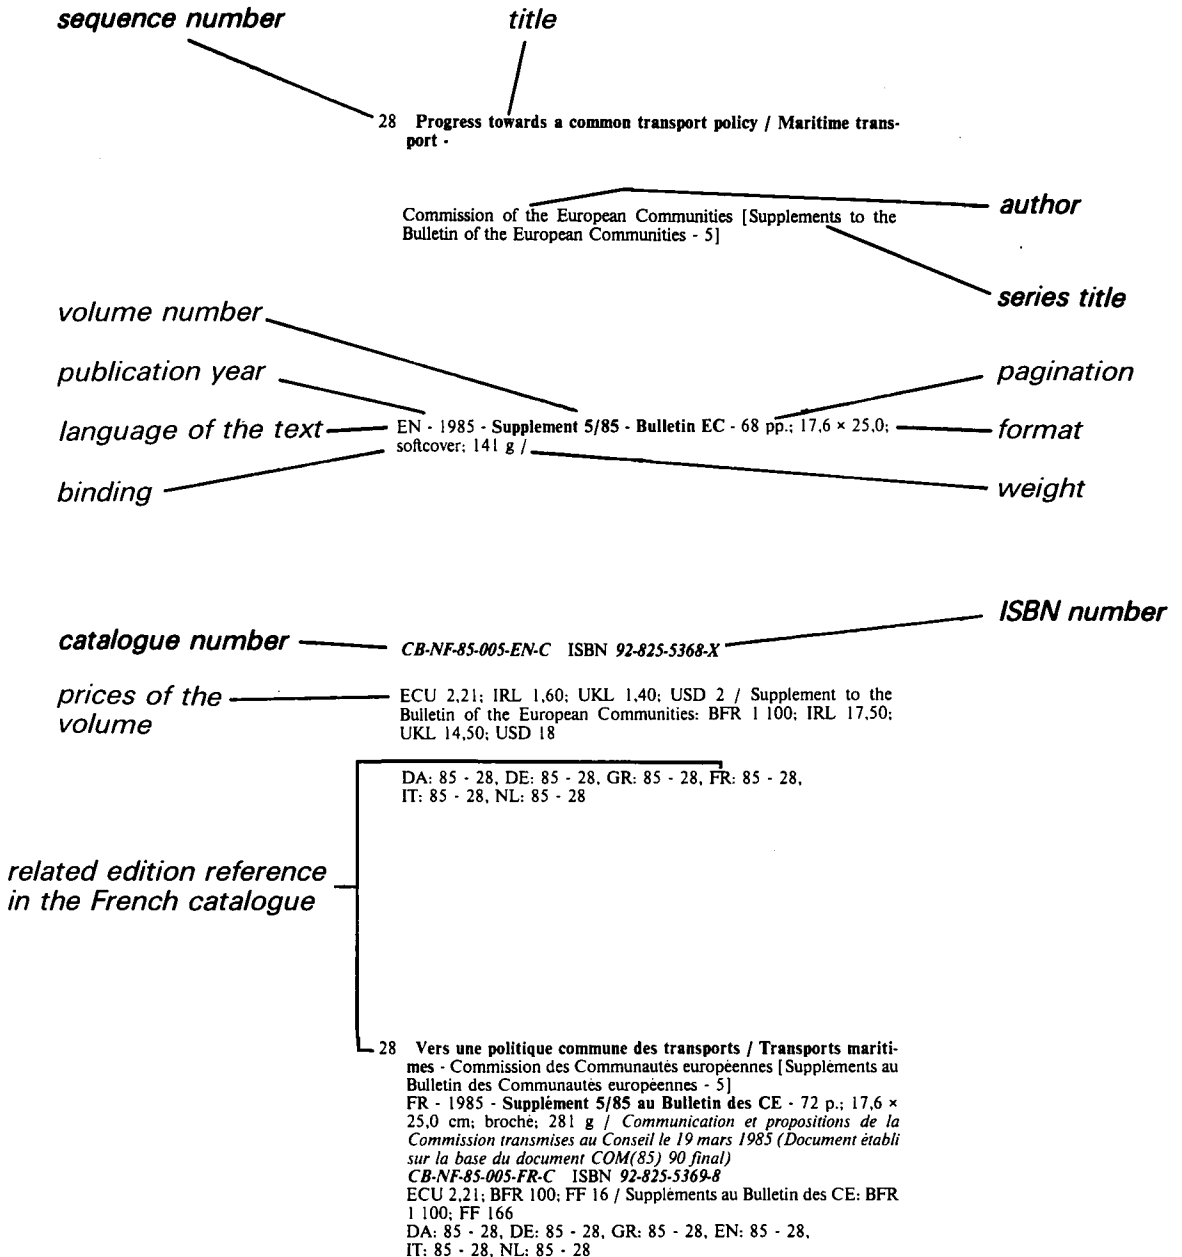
sequence number

title

28 **Progress towards a common transport policy / Maritime transport** -

Commission of the European Communities [Supplements to the Bulletin of the European Communities - 5]

author

series title

volume number

publication year

pagination

language of the text

EN - 1985 - **Supplement 5/85 - Bulletin EC** - 68 pp.; 17,6 × 25,0; softcover; 141 g /

format

binding

weight

ISBN number

catalogue number

*CB-NF-85-005-EN-C* ISBN *92-825-5368-X*

prices of the volume

ECU 2,21; IRL 1,60; UKL 1,40; USD 2 / Supplement to the Bulletin of the European Communities: BFR 1 100; IRL 17,50; UKL 14,50; USD 18

DA: 85 - 28, DE: 85 - 28, GR: 85 - 28, FR: 85 - 28, IT: 85 - 28, NL: 85 - 28

related edition reference in the French catalogue

28 **Vers une politique commune des transports / Transports maritimes** - Commission des Communautés européennes [Suppléments au Bulletin des Communautés européennes - 5]
FR - 1985 - **Supplément 5/85 au Bulletin des CE** - 72 p.; 17,6 × 25,0 cm; broché; 281 g / *Communication et propositions de la Commission transmises au Conseil le 19 mars 1985 (Document établi sur la base du document COM(85) 90 final)*
*CB-NF-85-005-FR-C* ISBN *92-825-5369-8*
ECU 2,21; BFR 100; FF 16 / Suppléments au Bulletin des CE: BFR 1 100; FF 166
DA: 85 - 28, DE: 85 - 28, GR: 85 - 28, EN: 85 - 28, IT: 85 - 28, NL: 85 - 28